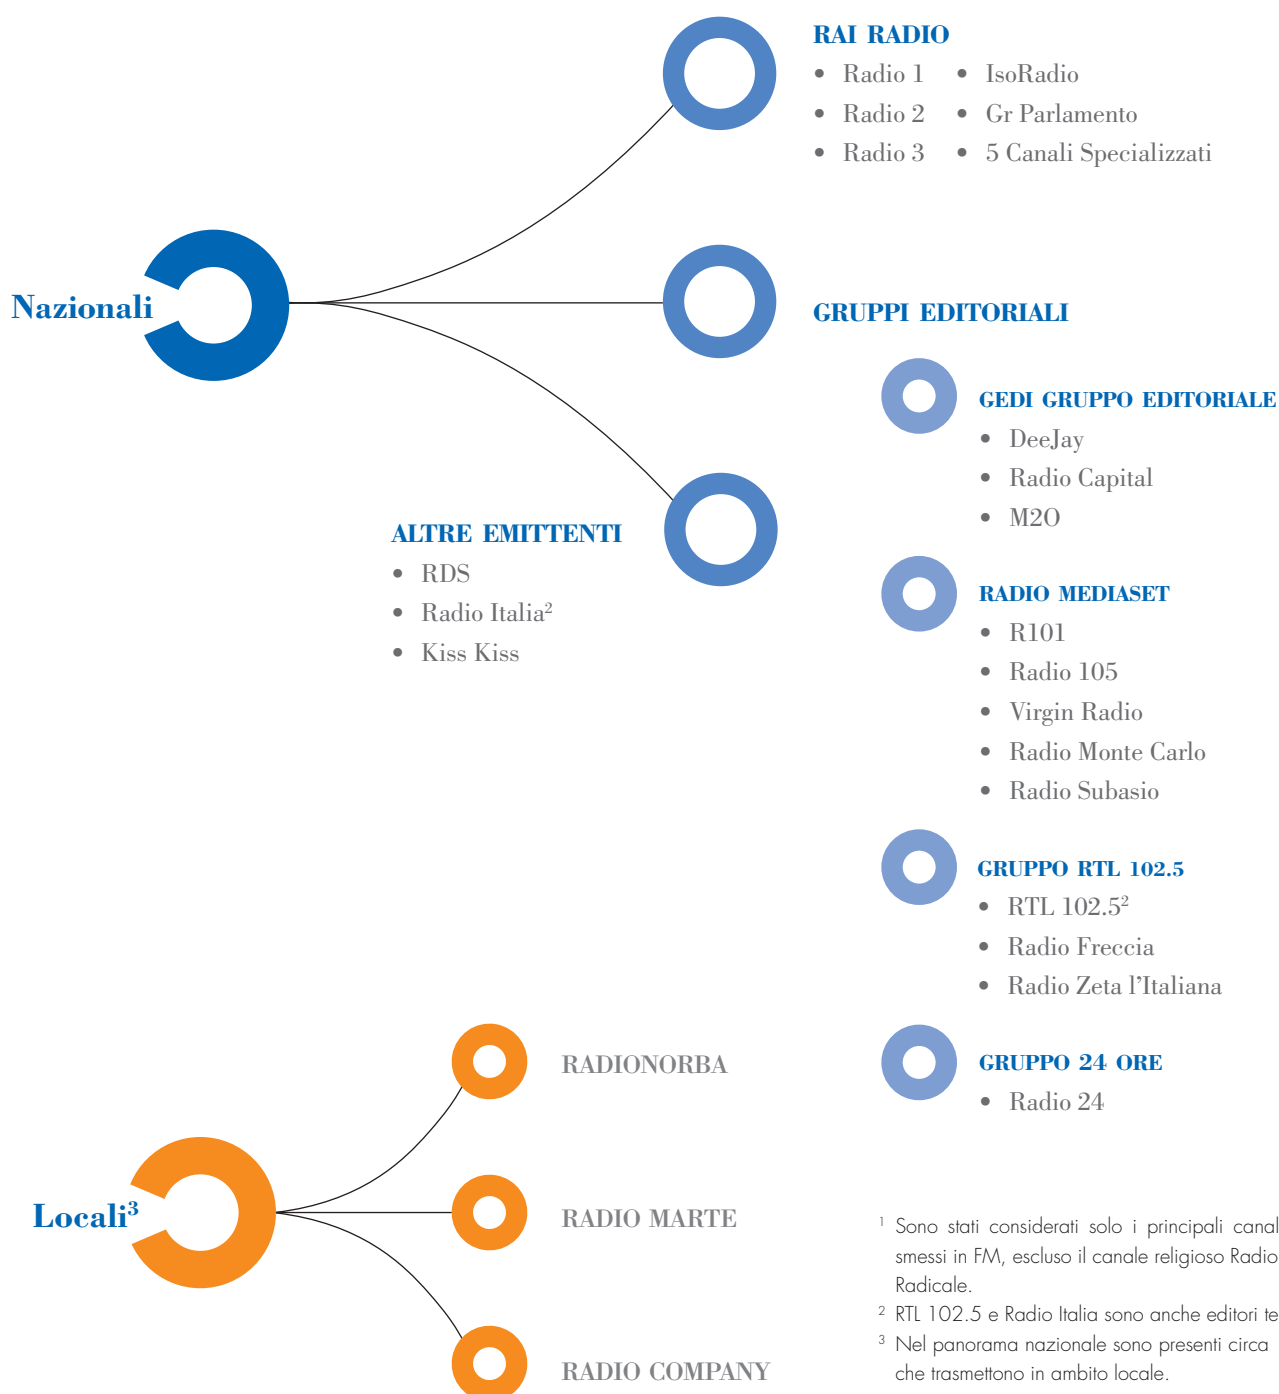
RAI RADIO
- Radio 1
- Radio 2
- Radio 3
- IsoRadio
- Gr Parlamento
- 5 Canali Specializzati

Nazionali

GRUPPI EDITORIALI

GEDI GRUPPO EDITORIALE
- DeeJay
- Radio Capital
- M2O

ALTRE EMITTENTI
- RDS
- Radio Italia$^2$
- Kiss Kiss

RADIO MEDIASET
- R101
- Radio 105
- Virgin Radio
- Radio Monte Carlo
- Radio Subasio

GRUPPO RTL 102.5
- RTL 102.5$^2$
- Radio Freccia
- Radio Zeta l'Italiana

RADIONORBA

GRUPPO 24 ORE
- Radio 24

Locali$^3$

RADIO MARTE

RADIO COMPANY

$^1$ Sono stati considerati solo i principali canal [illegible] smessi in FM, escluso il canale religioso Radio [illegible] Radicale.
$^2$ RTL 102.5 e Radio Italia sono anche editori te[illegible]
$^3$ Nel panorama nazionale sono presenti circa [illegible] che trasmettono in ambito locale.